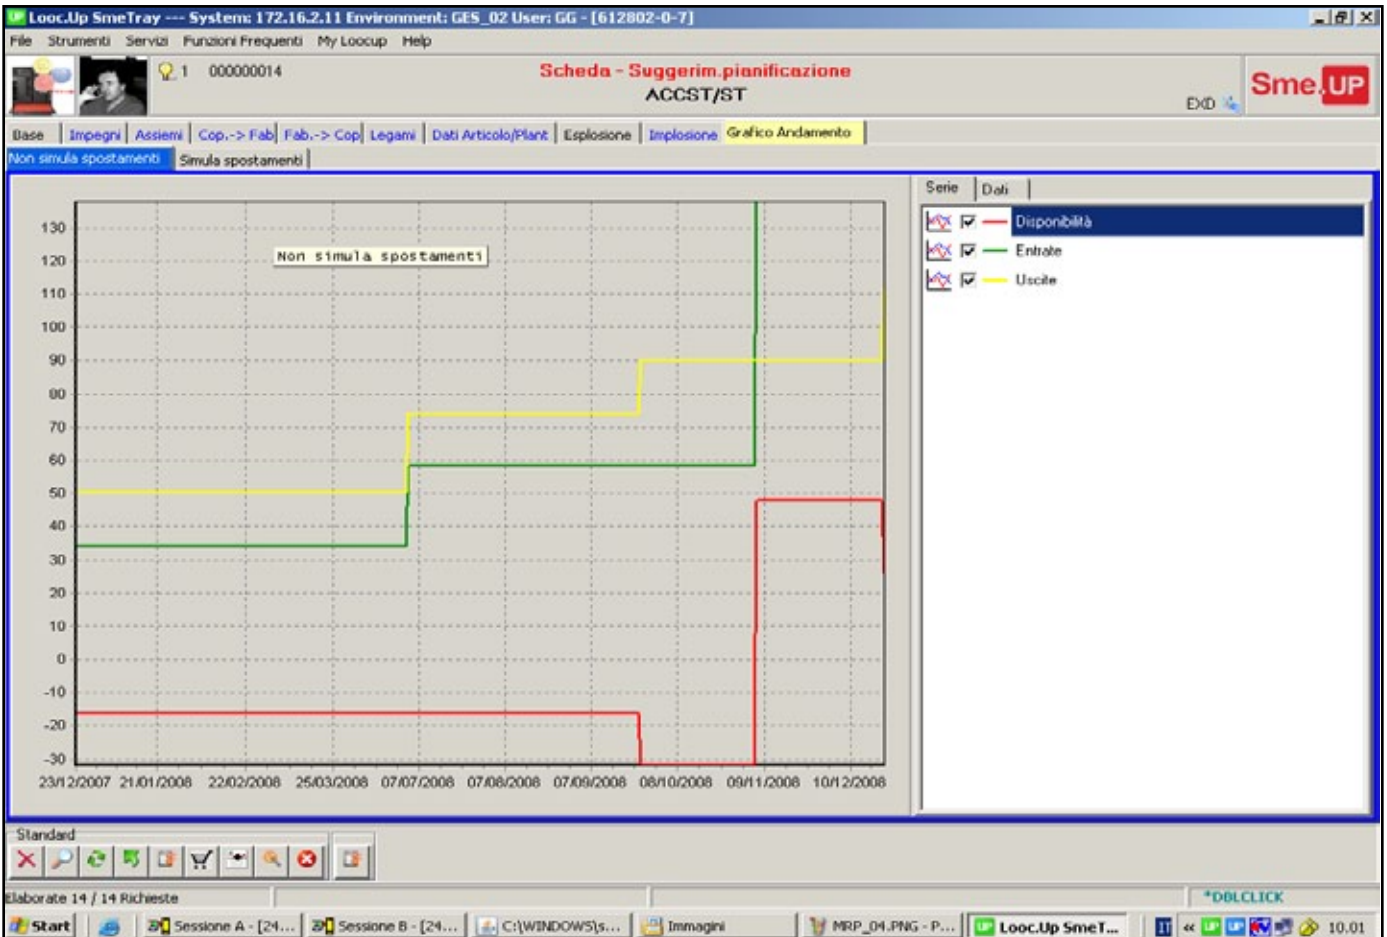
Looc.Up SmeTray --- System: 172.16.2.11 Environment: GES_02 User: GG - [612802-0-7]

File Strumenti Servizi Funzioni Frequenti My Loocup Help

1 000000014

Scheda - Suggerim.pianificazione
ACCST/ST

EXD

Sme.UP

Base | Impegni | Assiemi | Cop.-> Fab | Fab.-> Cop | Legami | Dati Articolo/Plant | Esplosione | Implosione | Grafico Andamento

Non simula spostamenti | Simula spostamenti

Non simula spostamenti

130
120
110
100
90
80
70
60
50
40
30
20
10
0
-10
-20
-30

23/12/2007 21/01/2008 22/02/2008 25/03/2008 07/07/2008 07/08/2008 07/09/2008 08/10/2008 09/11/2008 10/12/2008

Serie | Dati

Disponibilità
Entrate
Uscite

Standard

Elaborate 14 / 14 Richieste

*DBLCLICK

Start | Sessione A - [24... | Sessione B - [24... | C:\WINDOWS\s... | Immagini | MRP_04.PNG - P... | Looc.Up SmeT... | IT | 10.01